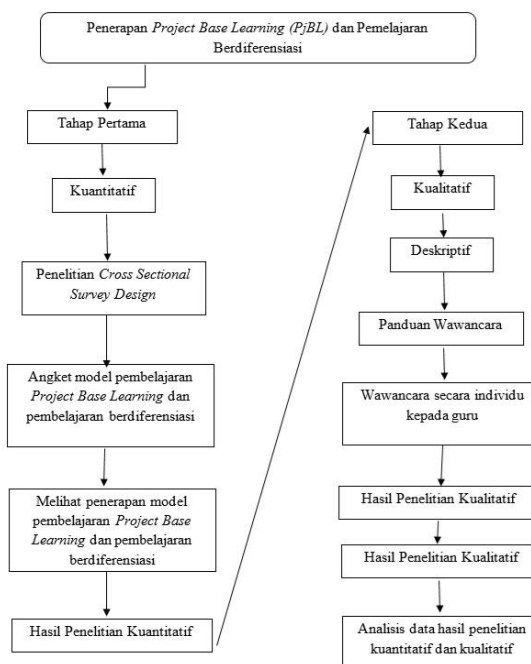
Penerapan Project Base Learning (PjBL) dan Pemelajaran Berdiferensiasi

Tahap Pertama

Kuantitatif

Penelitian Cross Sectional Survey Design

Angket model pembelajaran Project Base Learning dan pembelajaran berdiferensiasi

Melihat penerapan model pembelajaran Project Base Learning dan pembelajaran berdiferensiasi

Hasil Penelitian Kuantitatif

Tahap Kedua

Kualitatif

Deskriptif

Panduan Wawancara

Wawancara secara individu kepada guru

Hasil Penelitian Kualitatif

Hasil Penelitian Kualitatif

Analisis data hasil penelitian kuantitatif dan kualitatif